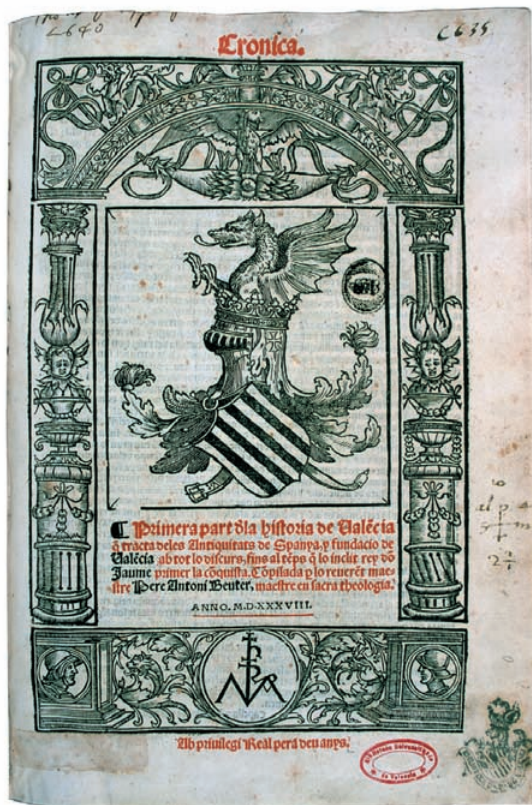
2640

C635

Cronica.

Primera part dla historia de Valécia q tracta delos Antiquitats de Spanya, y fundacio de Valécia ab tot lo discurs, fins al tēps q lo inclit rey do Jaume primer la cōquista. Cōpilada p lo reuerēt maestre Pere Antoni Beuter, maestre en sacra theologia.

ANNO. M.D.XXXVIII.

Ab priuilegi Real per a deu anys.

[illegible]